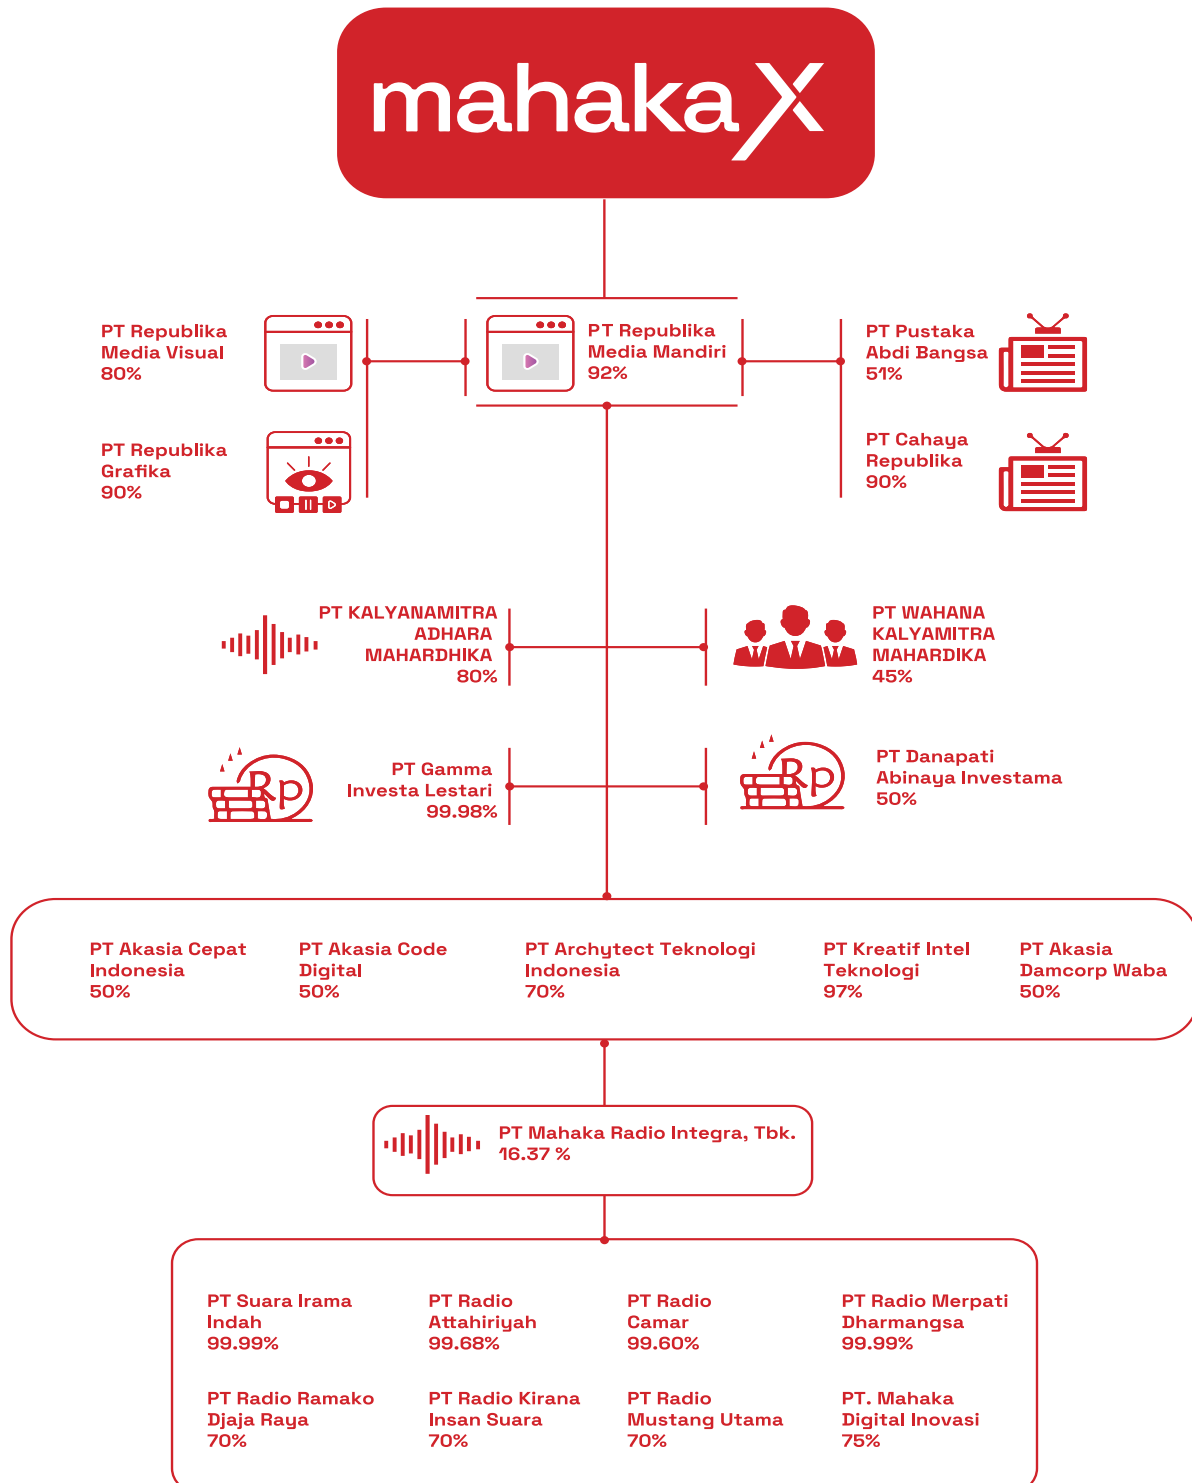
mahaka X

PT Republika Media Visual
80%

PT Republika Media Mandiri
92%

PT Pustaka Abdi Bangsa
51%

PT Republika Grafika
90%

PT Cahaya Republika
90%

PT KALYANAMITRA ADHARA MAHARDHIKA
80%

PT WAHANA KALYAMITRA MAHARDIKA
45%

Rp

PT Gamma Investa Lestari
99.98%

Rp

PT Danapati Abinaya Investama
50%

PT Akasia Cepat Indonesia
50%

PT Akasia Code Digital
50%

PT Archytect Teknologi Indonesia
70%

PT Kreatif Intel Teknologi
97%

PT Akasia Damcorp Waba
50%

PT Mahaka Radio Integra, Tbk.
16.37 %

PT Suara Irama Indah
99.99%

PT Radio Attahiriyah
99.68%

PT Radio Camar
99.60%

PT Radio Merpati Dharmangsa
99.99%

PT Radio Ramako Djaja Raya
70%

PT Radio Kirana Insan Suara
70%

PT Radio Mustang Utama
70%

PT. Mahaka Digital Inovasi
75%